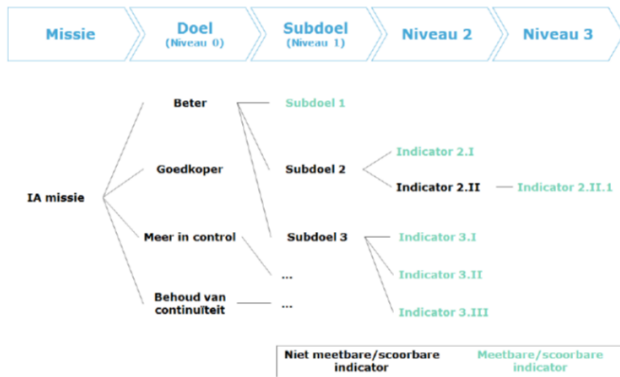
Missie

Doel
(Niveau 0)

Subdoel
(Niveau 1)

Niveau 2

Niveau 3

IA missie

Beter

Goedkoper

Meer in control

Behoud van continuïteit

Subdoel 1

Subdoel 2

Subdoel 3

...

...

Indicator 2.I

Indicator 2.II

Indicator 2.II.1

Indicator 3.I

Indicator 3.II

Indicator 3.III

Niet meetbare/scoorbare indicator

Meetbare/scoorbare indicator